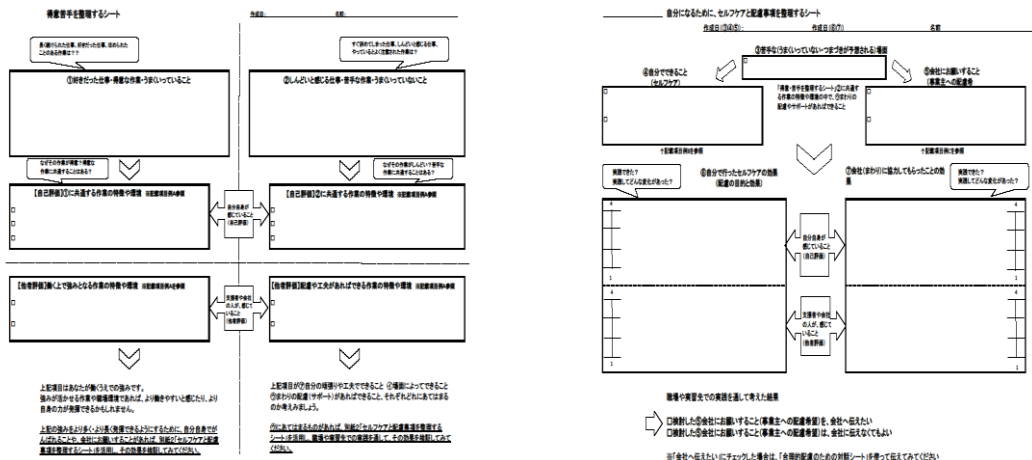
得意苦手を整理するシート

作成日：　　　名前：

良く褒められた仕事、好きだった仕事、休めれたことのある作業は？

①好きだった仕事・得意な作業・うまくいっていること

すぐ疲れてしまった仕事、しんどいと感じる仕事、やっていると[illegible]作業は？

②しんどいと感じる仕事・苦手な作業・うまくいっていないこと

なぜその作業が得意？得意な作業に共通することはある？

なぜその作業がしんどい？苦手な作業に共通することはある？

【自己評価】①に共通する作業の特徴や環境 ※配慮項目例を参照

自分自身が感じていること（自己評価）

【自己評価】②に共通する作業の特徴や環境 ※配慮項目例を参照

【他者評価】働く上で強みとなる作業の特徴や環境 ※配慮項目例を参照

支援者や会社の人が、感じていること（他者評価）

【他者評価】配慮や工夫があればできる作業の特徴や環境 ※配慮項目例を参照

上記項目はあなたが働くうえでの強みです。強みが活かせる作業や職場環境であれば、より働きやすいと感じたり、より自身の力が発揮できるかもしれません。

上記の強みをより多く・より長く発揮できるようにするために、自分自身でがんばれることや、会社にお願いすることがあれば、別紙②「セルフケアと配慮事項を整理するシート」を活用し、その効果を検証してみてください。

上記項目が①自分の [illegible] や工夫でできること ②場面によってできること ③まわりの配慮（サポート）があればできること、それぞれどれにあてはまるのか考えましょう。

③にあてはまるものがあれば、別紙②「セルフケアと配慮事項を整理するシート」を活用し、職場や実習先での実践を通して、その効果を検証してみてください。

自分になるために、セルフケアと配慮事項を整理するシート

作成日(①④⑤)：　　作成日(⑥⑦)：　　名前

③苦手な(うまくいっていない・つまづきが予想される)場面

④自分でできること（セルフケア）

「得意・苦手を整理するシート」②に共通する作業の環境の中で、①自分の配慮やサポートがあればできること

⑤会社にお願いすること（事業主への配慮希望）

※配慮項目例を参照

※配慮項目例を参照

実践できた？実践してどんな変化があった？

⑥自分で行ったセルフケアの効果（配慮の目的と効果）

⑦会社（まわり）に協力してもらったことの効果

実践できた？実践してどんな変化があった？

自分自身が感じていること（自己評価）

支援者や会社の人が、感じていること（他者評価）

4

1

4

1

4

1

4

1

職場や実習先での実践を通して考えた結果

□検討した⑤会社にお願いすること(事業主への配慮希望)を、会社へ伝えたい
□検討した⑤会社にお願いすること(事業主への配慮希望)は、会社に伝えなくてもよい

※「会社へ伝えたい」にチェックした場合は、「合理的配慮のための対話シート」を使って伝えてみてください